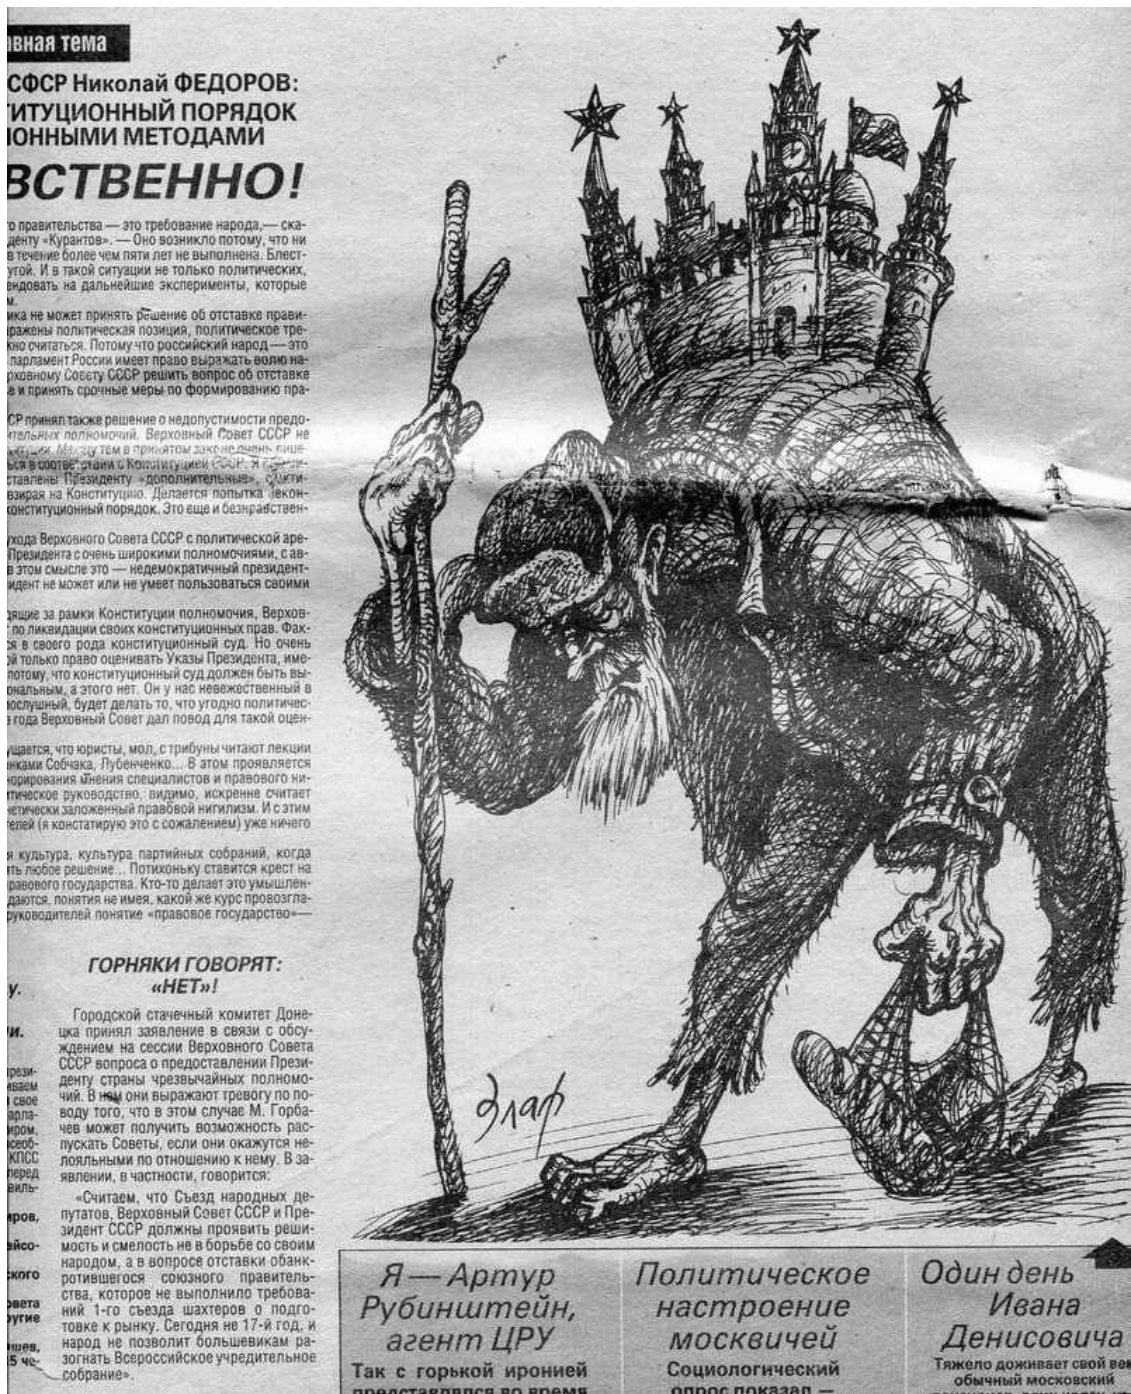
вная тема

СФСР Николай ФЕДОРОВ: ТИТУЦИОННЫЙ ПОРЯДОК ІОННЫМИ МЕТОДАМИ

ВСТВЕННО!

о правительства — это требование народа,— скаденту «Курантов». — Оно возникло потому, что ни в течение более чем пяти лет не выполнена. Блестугой. И в такой ситуации не только политических, ендовать на дальнейшие эксперименты, которые

ика не может принять решение об отставке правиражены политическая позиция, политическое трено считаться. Потому что российский народ — это парламент России имеет право выражать волю наерховному Совету СССР решить вопрос об отставке е и принять срочные меры по формированию пра-

СР принял также решение о недопустимости предотельных полномочий. Верховный Совет СССР не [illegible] тем в принятом законе очень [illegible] ься в соответствии с Конституцией СССР. Я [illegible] ставлены Президенту «дополнительные», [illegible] взирая на Конституцию. Делается попытка неконконституционный порядок. Это еще и безнравствен-

ухода Верховного Совета СССР с политической ареПрезидента с очень широкими полномочиями, с ав в этом смысле это — недемократичный президентидент не может или не умеет пользоваться своими

дящие за рамки Конституции полномочия, Верховпо ликвидации своих конституционных прав. Фахв своего рода конституционный суд. Но очень й только право оценивать Указы Президента, имепотому, что конституционный суд должен быть выональным, а этого нет. Он у нас невежественный в ослушный, будет делать то, что угодно политичесе года Верховный Совет дал повод для такой оцен-

щается, что юристы, мол, с трибуны читают лекции нками Собчака, Лубенченко... В этом проявляется орирования мнения специалистов и правового нитическое руководство, видимо, искренне считает етически заложенный правовой нигилизм. И с этим телей (я констатирую это с сожалением) уже ничего

я культура, культура партийных собраний, когда ть любое решение... Потихоньку ставится крест на равового государства. Кто-то делает это умышлендаются, понятия не имея, какой же курс провозгларуководителей понятие «правовое государство»—

у.

и.

рези- иваем і свое арла- ипом, ісеоб- КПСС перед еиль-

иров,

ейсо-

ского

оета угие

шев, 5 че-

ГОРНЯКИ ГОВОРЯТ: «НЕТ»!

Городской стачечный комитет Донецка принял заявление в связи с обсуждением на сессии Верховного Совета СССР вопроса о предоставлении Президенту страны чрезвычайных полномочий. В нем они выражают тревогу по поводу того, что в этом случае М. Горбачев может получить возможность распускать Советы, если они окажутся нелояльными по отношению к нему. В заявлении, в частности, говорится:

«Считаем, что Съезд народных депутатов, Верховный Совет СССР и Президент СССР должны проявить решимость и смелость не в борьбе со своим народом, а в вопросе отставки обанкротившегося союзного правительства, которое не выполнило требований 1-го съезда шахтеров о подготовке к рынку. Сегодня не 17-й год, и народ не позволит большевикам разогнать Всероссийское учредительное собрание».

Элаф

Я — Артур Рубинштейн, агент ЦРУ

Так с горькой иронией представлялся во время

Политическое настроение москвичей

Социологический опрос показал —

Один день Ивана Денисовича

Тяжело доживает свой ве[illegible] обычный московский